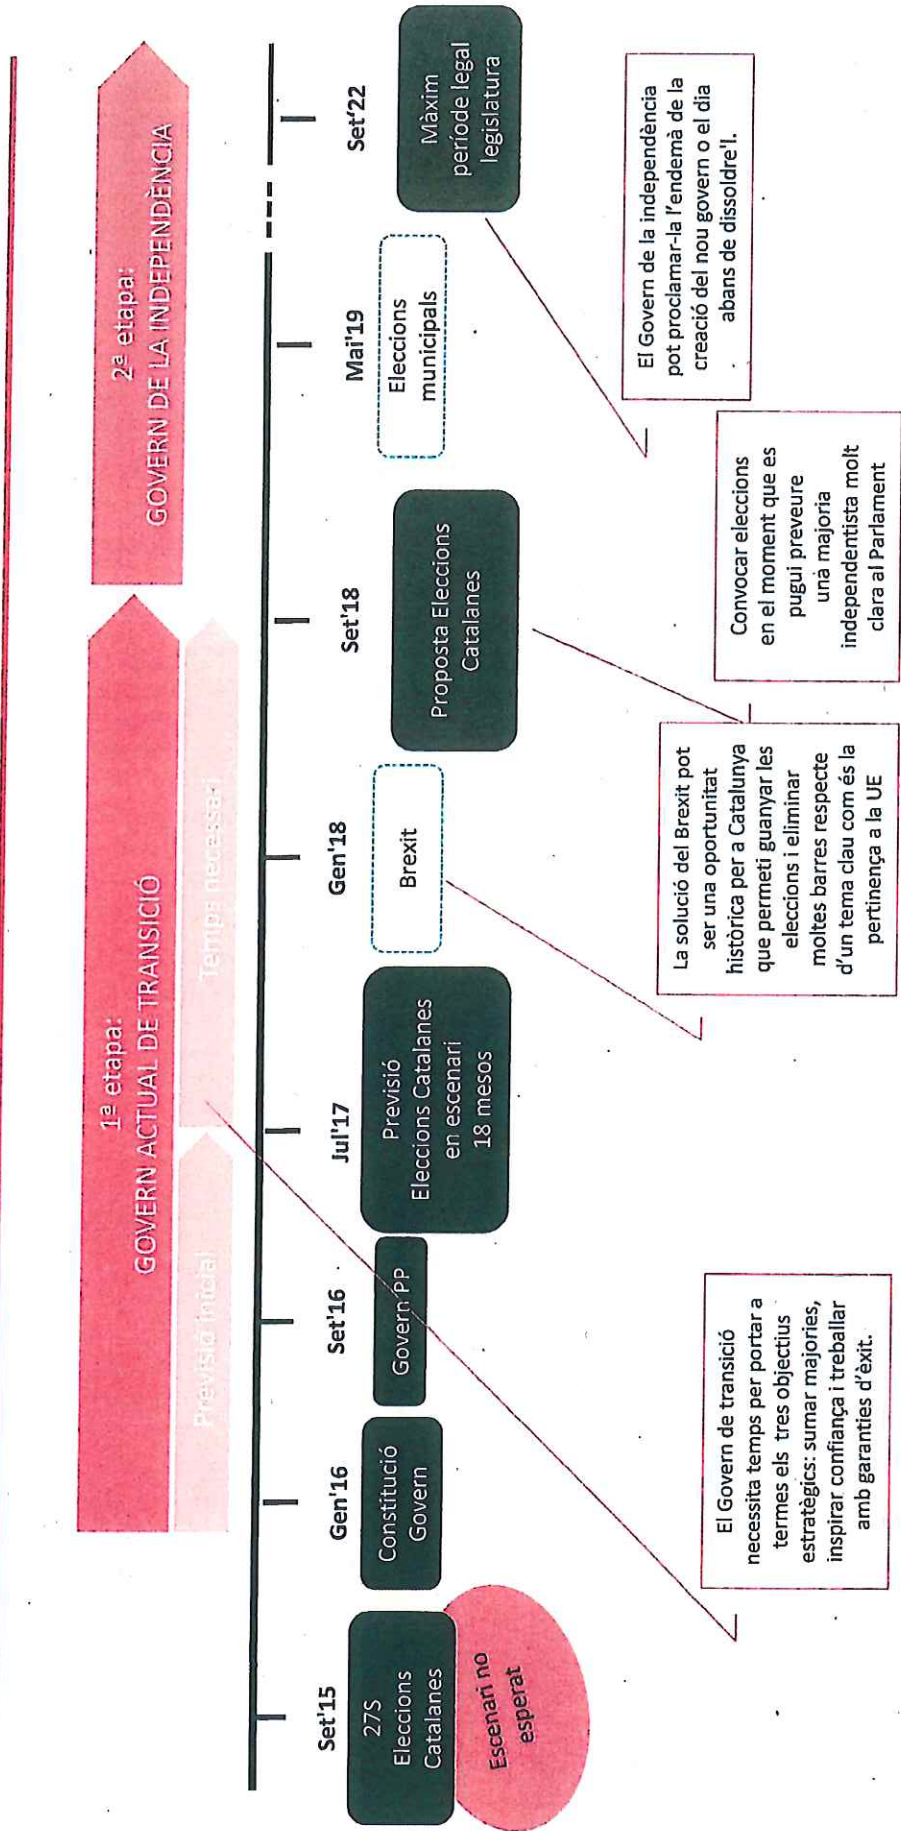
2ª etapa:
GOVERN DE LA INDEPENDÈNCIA

1ª etapa:
GOVERN ACTUAL DE TRANSICIÓ

Previsió inicial

Temps necessari

Set'15

27S Eleccions Catalanes

Escenari no esperat

Gen'16

Constitució Govern

Set'16

Govern PP

Jul'17

Previsió Eleccions Catalanes en escenari 18 mesos

Gen'18

Brexit

Set'18

Proposta Eleccions Catalanes

Mai'19

Eleccions municipals

Set'22

Màxim període legal legislatura

El Govern de la independència pot proclamar-la l'endemà de la creació del nou govern o el dia abans de dissoldre'l.

Convocar eleccions en el moment que es pugui preveure una majoria independentista molt clara al Parlament

La solució del Brexit pot ser una oportunitat històrica per a Catalunya que permeti guanyar les eleccions i eliminar moltes barres respecte d'un tema clau com és la pertinença a la UE

El Govern de transició necessita temps per portar a termes els tres objectius estratègics: sumar majories, inspirar confiança i treballar amb garanties d'èxit.